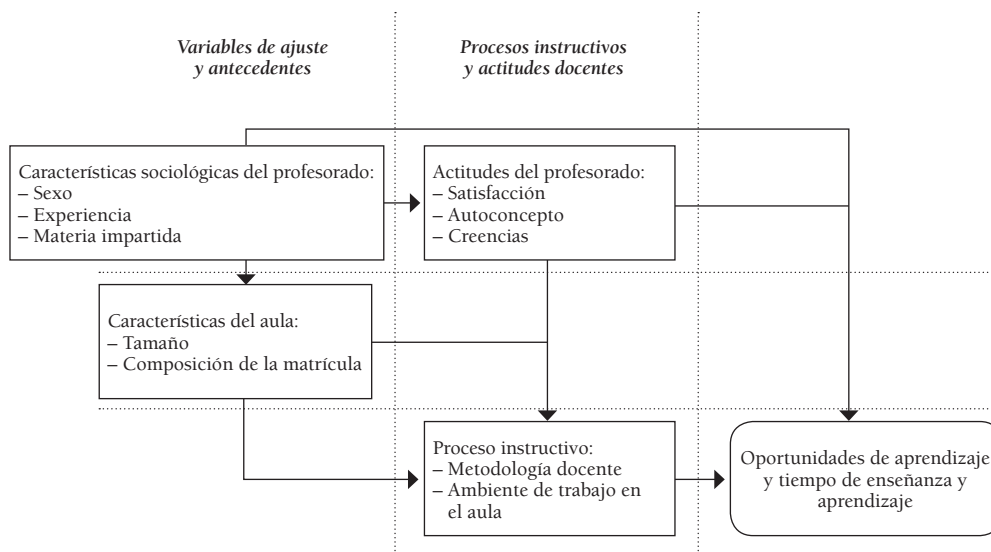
Variables de ajuste y antecedentes

Procesos instructivos y actitudes docentes

Características sociológicas del profesorado:
– Sexo
– Experiencia
– Materia impartida

Actitudes del profesorado:
– Satisfacción
– Autoconcepto
– Creencias

Características del aula:
– Tamaño
– Composición de la matrícula

Proceso instructivo:
– Metodología docente
– Ambiente de trabajo en el aula

Oportunidades de aprendizaje y tiempo de enseñanza y aprendizaje